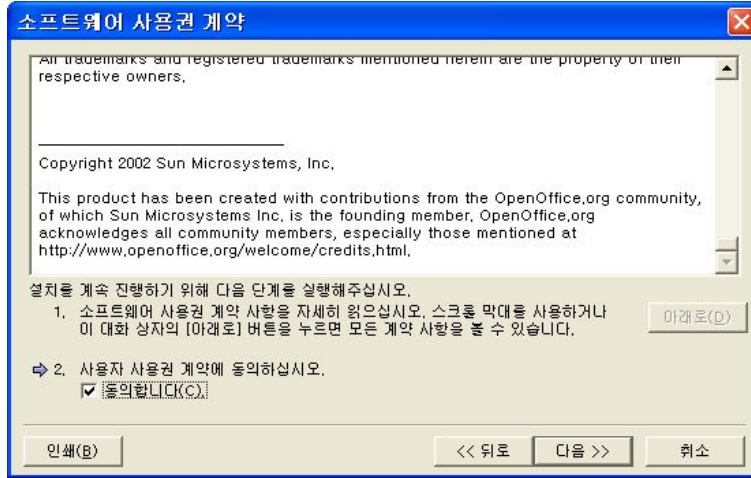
소프트웨어 사용권 계약

All trademarks and registered trademarks mentioned herein are the property of their respective owners.

Copyright 2002 Sun Microsystems, Inc.

This product has been created with contributions from the OpenOffice.org community, of which Sun Microsystems Inc. is the founding member. OpenOffice.org acknowledges all community members, especially those mentioned at http://www.openoffice.org/welcome/credits.html.

설치를 계속 진행하기 위해 다음 단계를 실행해주십시오.

1. 소프트웨어 사용권 계약 사항을 자세히 읽으십시오. 스크롤 막대를 사용하거나 이 대화 상자의 [아래로] 버튼을 누르면 모든 계약 사항을 볼 수 있습니다.

아래로(D)

2. 사용자 사용권 계약에 동의하십시오.

동의합니다(C)

인쇄(B)

<< 뒤로

다음 >>

취소